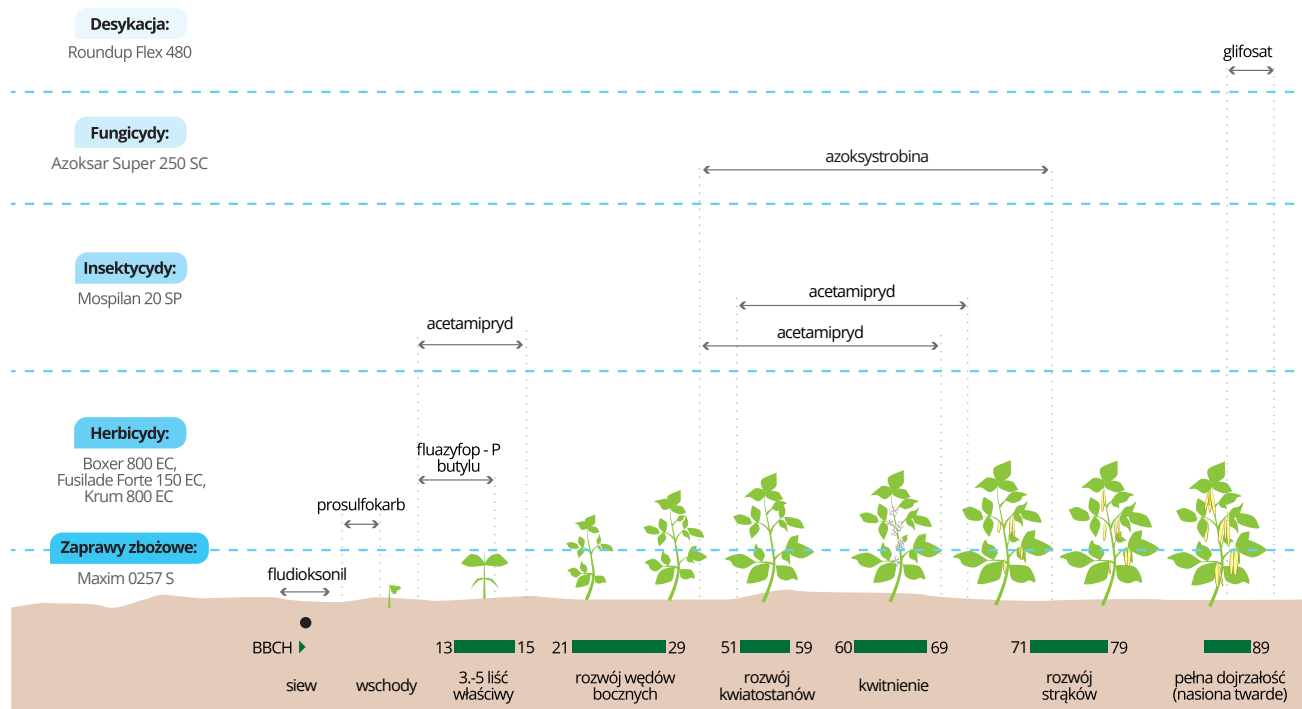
Desykacja:
Roundup Flex 480

glifosat

Fungicydy:
Azoksar Super 250 SC

azoksystrobina

Insektycydy:
Mospilan 20 SP

acetamipryd

acetamipryd

acetamipryd

Herbicydy:
Boxer 800 EC,
Fusilade Forte 150 EC,
Krum 800 EC

fluazyfop - P butylu

prosulfokarb

Zaprawy zbożowe:
Maxim 0257 S

fludioksonil

BBCH 13 15 21 29 51 59 60 69 71 79 89

siew | wschody | 3.-5 liść właściwy | rozwój wędów bocznych | rozwój kwiatostanów | kwitnienie | rozwój strąków | pełna dojrzałość (nasiona twarde)